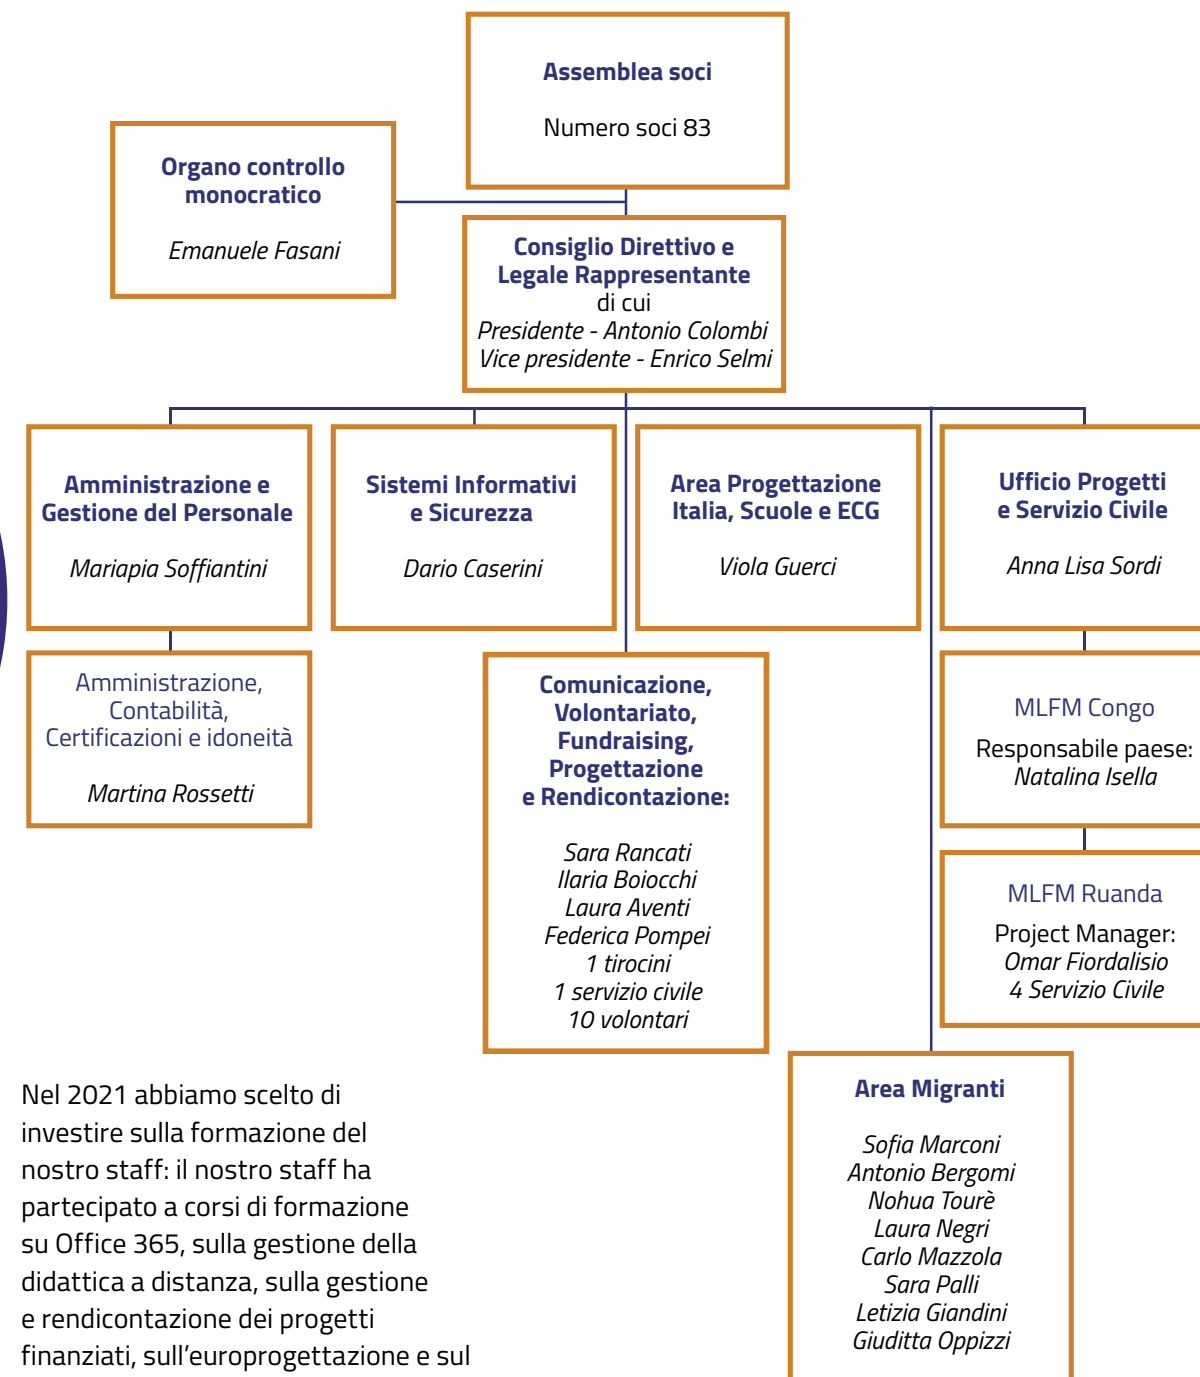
Assemblea soci

Numero soci 83

Organo controllo monocratico

Emanuele Fasani

Consiglio Direttivo e Legale Rappresentante
di cui
Presidente - Antonio Colombi
Vice presidente - Enrico Selmi

Amministrazione e Gestione del Personale

Mariapia Soffiantini

Sistemi Informativi e Sicurezza

Dario Caserini

Area Progettazione Italia, Scuole e ECG

Viola Guerci

Ufficio Progetti e Servizio Civile

Anna Lisa Sordi

Amministrazione, Contabilità, Certificazioni e idoneità

Martina Rossetti

Comunicazione, Volontariato, Fundraising, Progettazione e Rendicontazione:

Sara Rancati
Ilaria Boiocchi
Laura Aventi
Federica Pompei
1 tirocini
1 servizio civile
10 volontari

MLFM Congo

Responsabile paese:
Natalina Isella

MLFM Ruanda

Project Manager:
Omar Fiordalisio
4 Servizio Civile

Area Migranti

Sofia Marconi
Antonio Bergomi
Nohua Tourè
Laura Negri
Carlo Mazzola
Sara Palli
Letizia Giandini
Giuditta Oppizzi

Nel 2021 abbiamo scelto di investire sulla formazione del nostro staff: il nostro staff ha partecipato a corsi di formazione su Office 365, sulla gestione della didattica a distanza, sulla gestione e rendicontazione dei progetti finanziati, sull'europrogettazione e sul